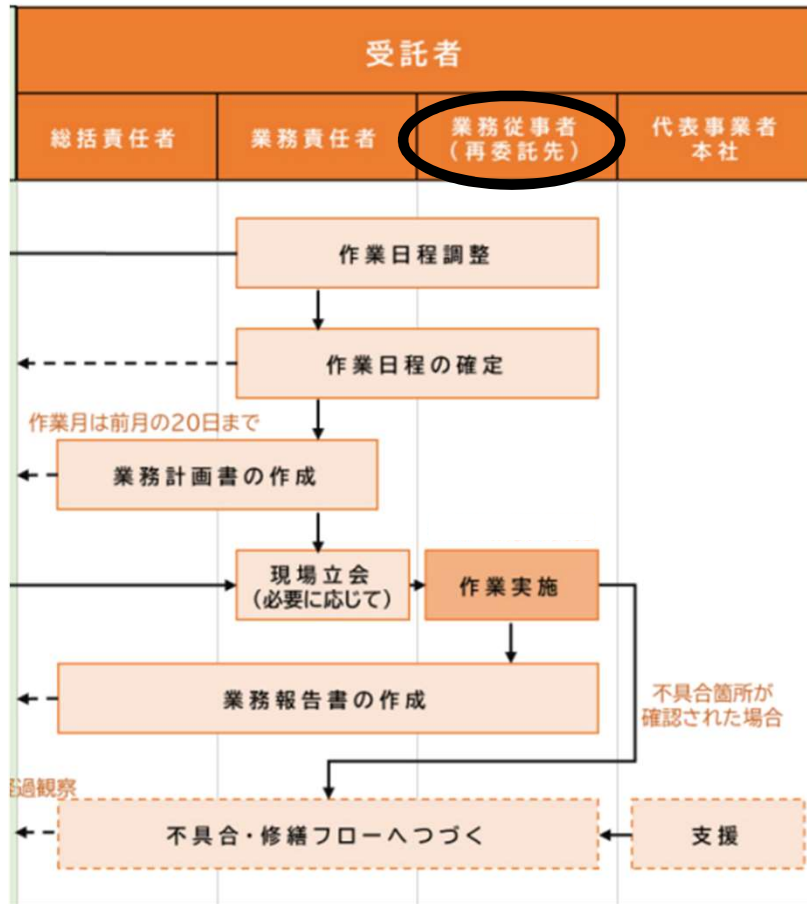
受託者

| 総括責任者 | 業務責任者 | 業務従事者（再委託先） | 代表事業者本社 |
|---|---|---|---|

作業日程調整

作業日程の確定

作業月は前月の20日まで

業務計画書の作成

現場立会（必要に応じて）

作業実施

業務報告書の作成

不具合箇所が確認された場合

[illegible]過観察

不具合・修繕フローへつづく

支援